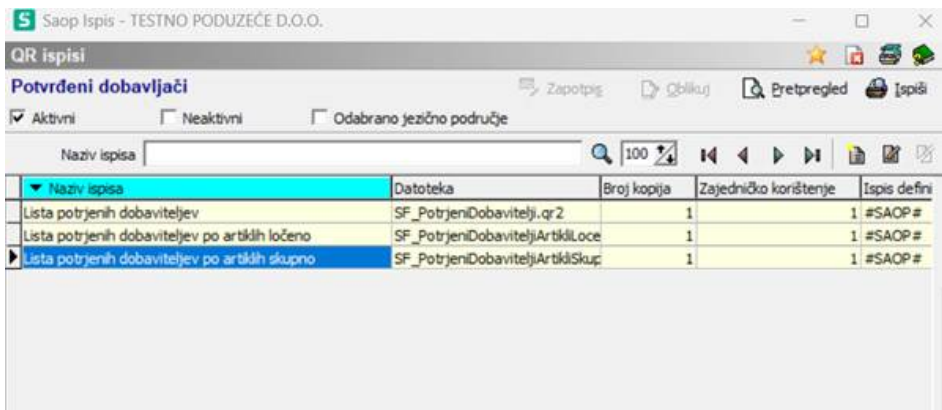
S Saop Ispis - TESTNO PODUZEĆE D.O.O.

QR ispisi

Potvrđeni dobavljači

Zapotpis Oblikuj Pretpregled Ispiši

Aktivni Neaktivni Odabrano jezično područje

Naziv ispisa 100

| Naziv ispisa | Datoteka | Broj kopija | Zajedničko korištenje | Ispis defini |
|---|---|---|---|---|
| Lista potrjenih dobaviteljev | SF_PotrjeniDobavitelji.qr2 | 1 | 1 | #SAOP# |
| Lista potrjenih dobaviteljev po artiklih ločeno | SF_PotrjeniDobaviteljiArtikliLoce | 1 | 1 | #SAOP# |
| Lista potrjenih dobaviteljev po artiklih skupno | SF_PotrjeniDobaviteljiArtikliSkup | 1 | 1 | #SAOP# |